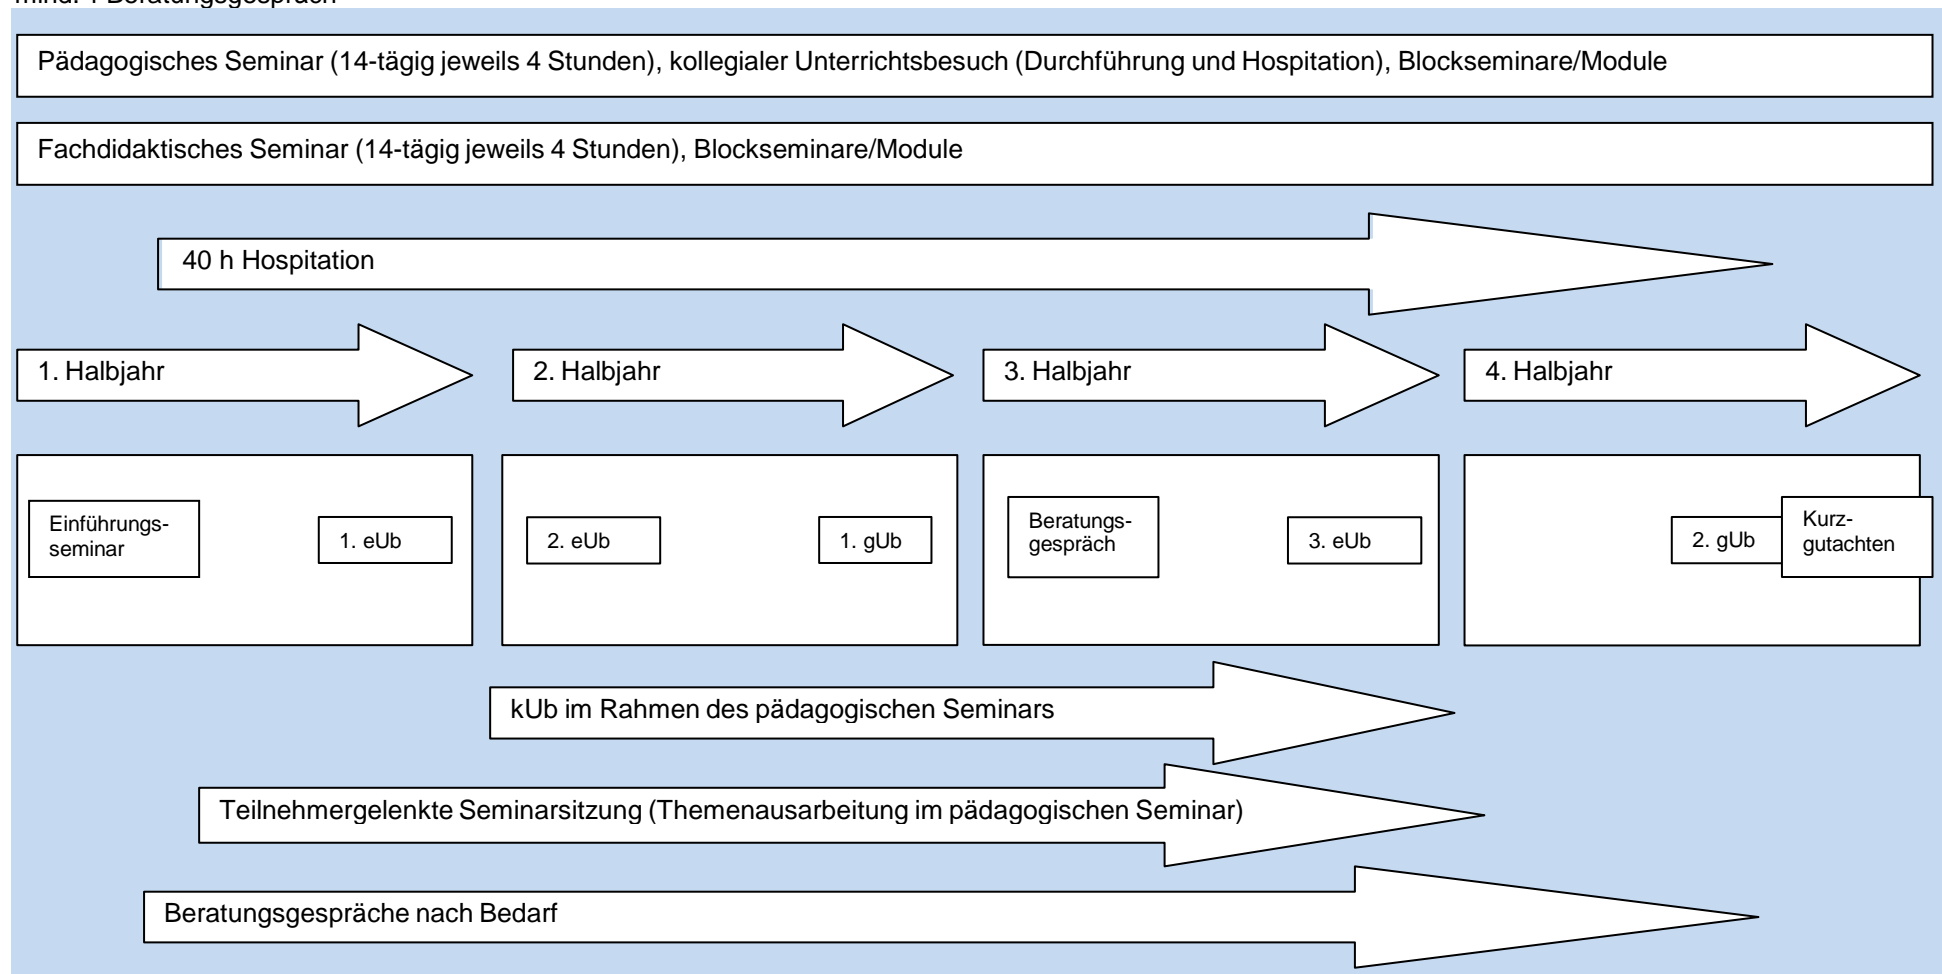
mind. 1 Beratungsgespräch

Pädagogisches Seminar (14-tägig jeweils 4 Stunden), kollegialer Unterrichtsbesuch (Durchführung und Hospitation), Blockseminare/Module

Fachdidaktisches Seminar (14-tägig jeweils 4 Stunden), Blockseminare/Module

40 h Hospitation

1. Halbjahr

2. Halbjahr

3. Halbjahr

4. Halbjahr

Einführungsseminar

1. eUb

2. eUb

1. gUb

Beratungsgespräch

3. eUb

2. gUb

Kurzgutachten

kUb im Rahmen des pädagogischen Seminars

Teilnehmergelenkte Seminarsitzung (Themenausarbeitung im pädagogischen Seminar)

Beratungsgespräche nach Bedarf